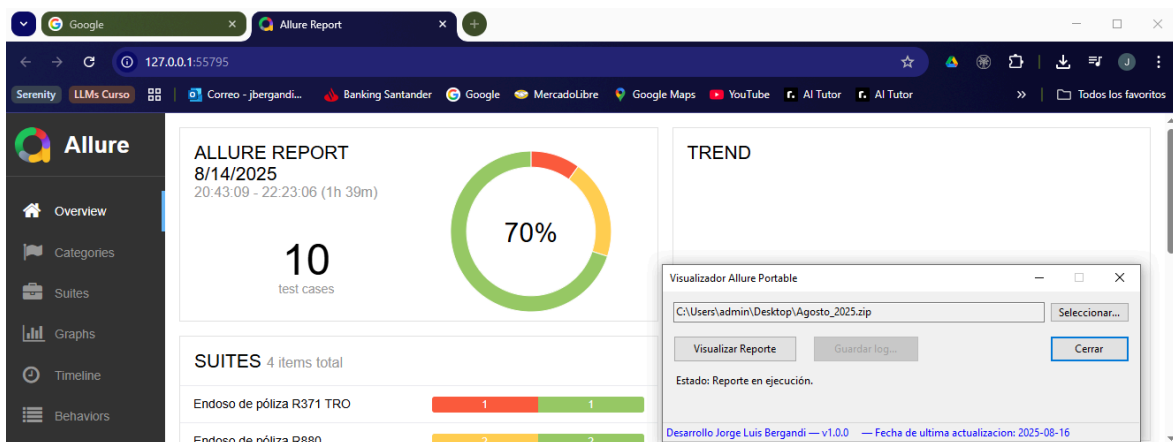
Google
Allure Report
127.0.0.1:55795
Serenity LLMs Curso Correo - jbergandi... Banking Santander Google MercadoLibre Google Maps YouTube AI Tutor AI Tutor
Todos los favoritos

Allure
Overview
Categories
Suites
Graphs
Timeline
Behaviors

ALLURE REPORT
8/14/2025
20:43:09 - 22:23:06 (1h 39m)

10
test cases

70%

TREND

SUITES 4 items total

Endoso de póliza R371 TRO 1 1
Endoso de póliza R880 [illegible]

Visualizador Allure Portable
C:\Users\admin\Desktop\Agosto_2025.zip
Seleccionar...
Visualizar Reporte
Guardar log...
Cerrar
Estado: Reporte en ejecución.
Desarrollo Jorge Luis Bergandi — v1.0.0 — Fecha de ultima actualizacion: 2025-08-16